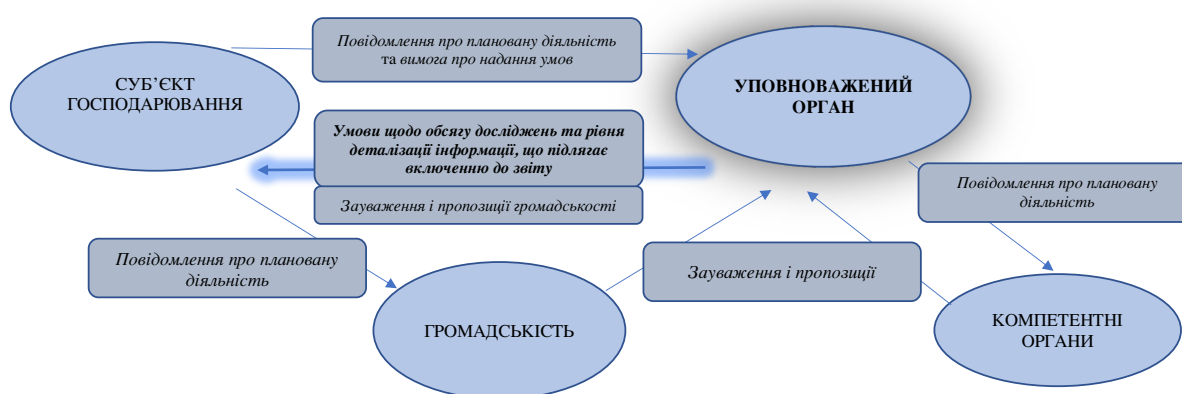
Повідомлення про плановану діяльність та вимога про надання умов

СУБ’ЄКТ ГОСПОДАРЮВАННЯ

УПОВНОВАЖЕНИЙ ОРГАН

Умови щодо обсягу досліджень та рівня деталізації інформації, що підлягає включенню до звіту

Зауваження і пропозиції громадськості

Повідомлення про плановану діяльність

Повідомлення про плановану діяльність

Зауваження і пропозиції

ГРОМАДСЬКІСТЬ

КОМПЕТЕНТНІ ОРГАНИ